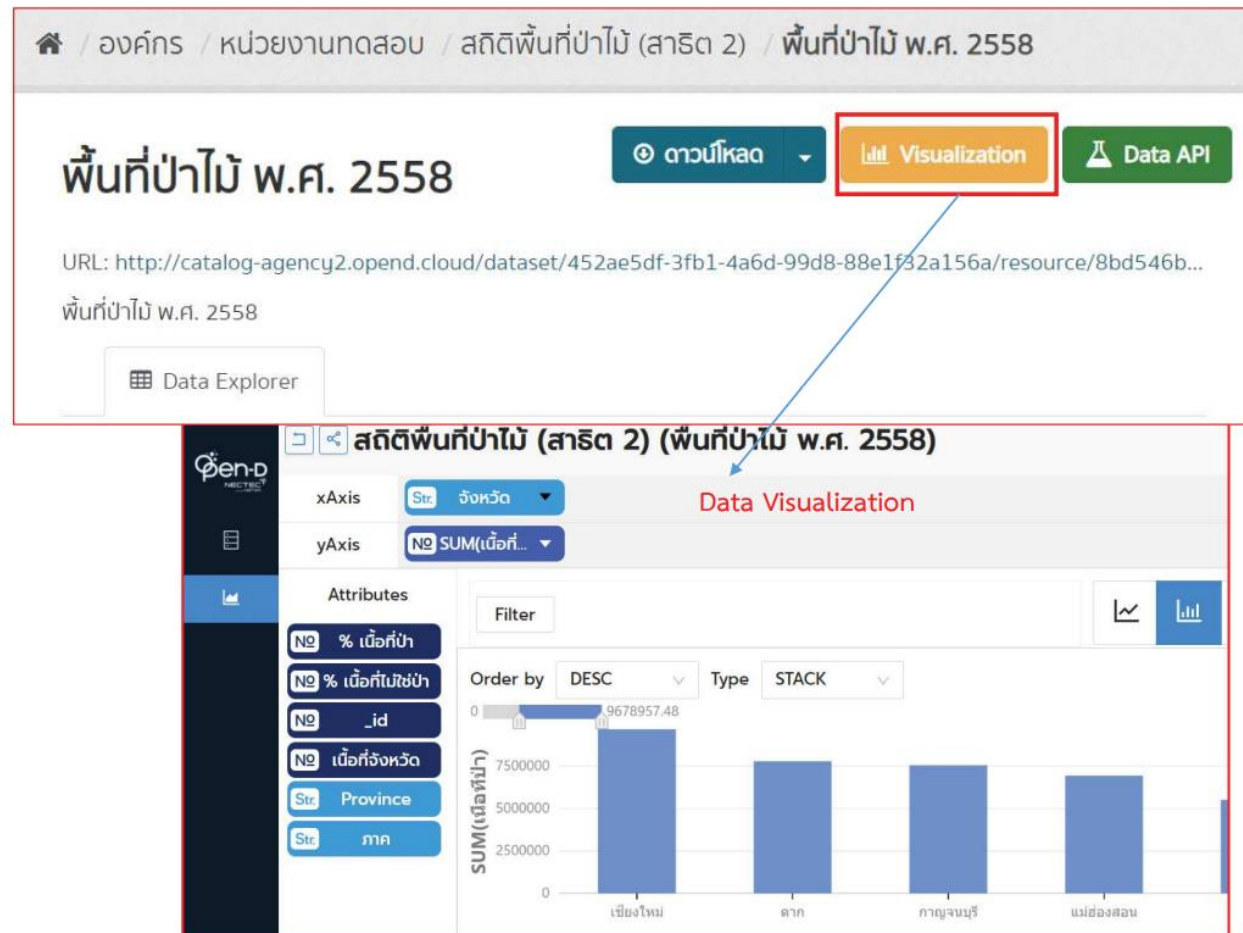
/ องค์กร / หน่วยงานทดสอบ / สถิติพื้นที่ป่าไม้ (สาธิต 2) / พื้นที่ป่าไม้ พ.ศ. 2558

พื้นที่ป่าไม้ พ.ศ. 2558

ดาวน์โหลด

Visualization

Data API

URL: http://catalog-agency2.opend.cloud/dataset/452ae5df-3fb1-4a6d-99d8-88e1f32a156a/resource/8bd546b...

พื้นที่ป่าไม้ พ.ศ. 2558

Data Explorer

Open-D NECTEC

สถิติพื้นที่ป่าไม้ (สาธิต 2) (พื้นที่ป่าไม้ พ.ศ. 2558)

xAxis Str. จังหวัด

Data Visualization

yAxis № SUM(เนื้อที่...

Attributes

№ % เนื้อที่ป่า

№ % เนื้อที่ไม่ใช่ป่า

№ _id

№ เนื้อที่จังหวัด

Str. Province

Str. ภาค

Filter

Order by DESC

Type STACK

0

9678957.48

SUM(เนื้อที่ป่า)

7500000

5000000

2500000

0

เชียงใหม่

ตาก

กาญจนบุรี

แม่ฮ่องสอน